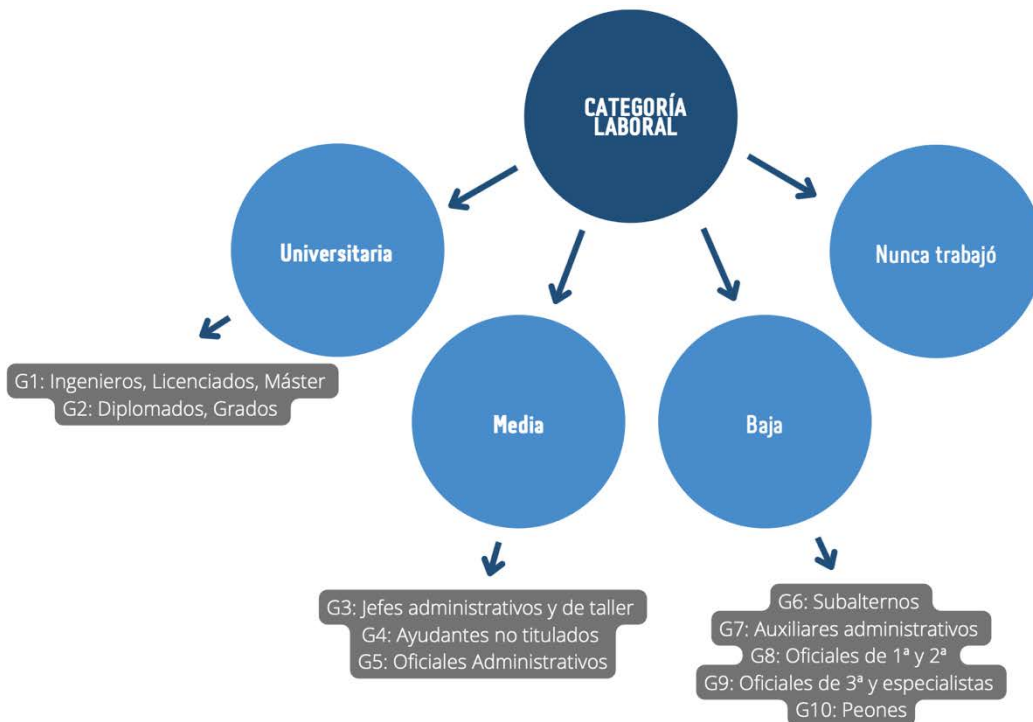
CATEGORÍA LABORAL

Universitaria

Nunca trabajó

G1: Ingenieros, Licenciados, Máster
G2: Diplomados, Grados

Media

Baja

G3: Jefes administrativos y de taller
G4: Ayudantes no titulados
G5: Oficiales Administrativos

G6: Subalternos
G7: Auxiliares administrativos
G8: Oficiales de 1ª y 2ª
G9: Oficiales de 3ª y especialistas
G10: Peones